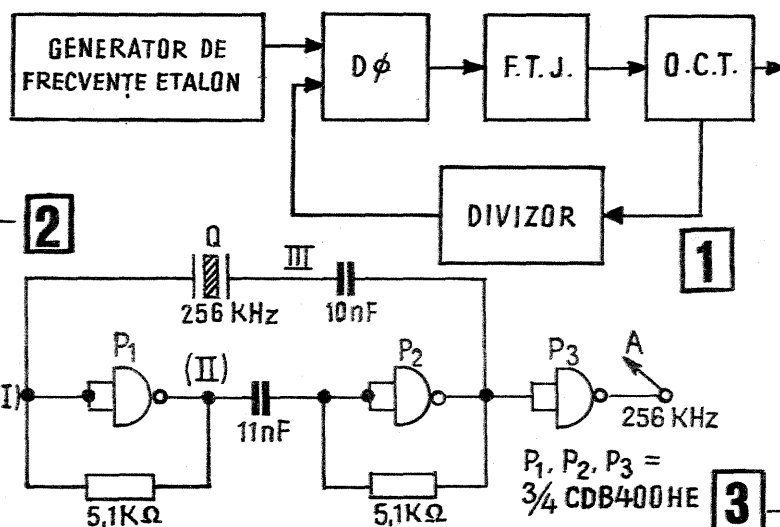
GENERATOR DE FRECVENȚE ETALON

D$\phi$

F.T.J.

O.C.T.

DIVIZOR

1

2

Q

III

256 KHz

10nF

I)

$P_1$

(II)

11nF

$P_2$

$P_3$

A

256 KHz

5,1K$\Omega$

5,1K$\Omega$

$P_1$, $P_2$, $P_3$ = $\frac{3}{4}$ CDB400HE

3